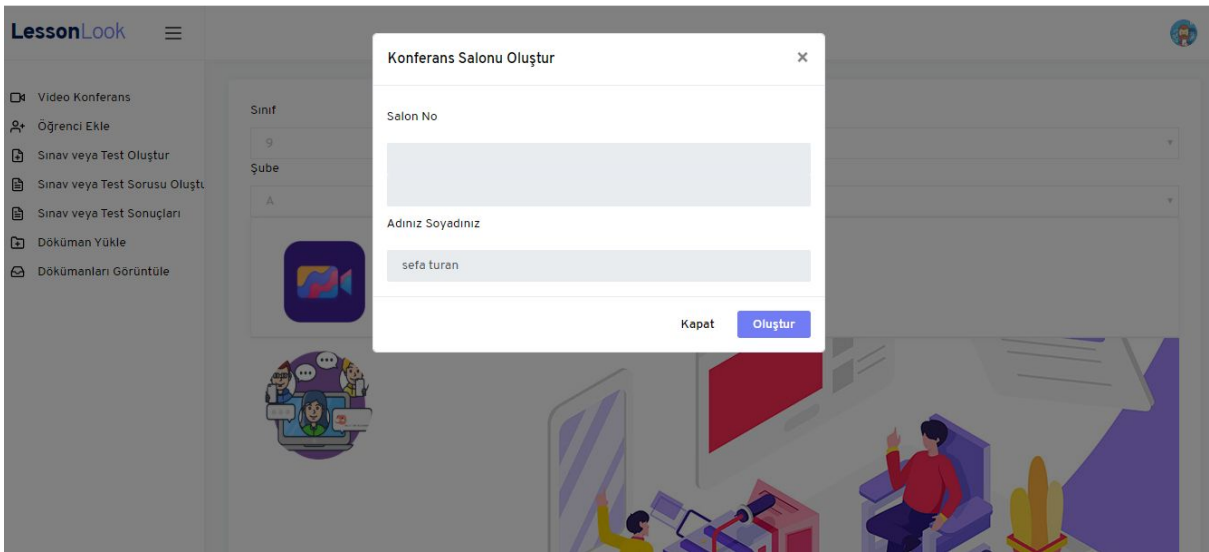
LessonLook

Video Konferans
Öğrenci Ekle
Sınav veya Test Oluştur
Sınav veya Test Sorusu Oluştu
Sınav veya Test Sonuçları
Döküman Yükle
Dökümanları Görüntüle

Sınıf
9
Şube
A

Konferans Salonu Oluştur
×
Salon No
Adınız Soyadınız
sefa turan
Kapat
Oluştur